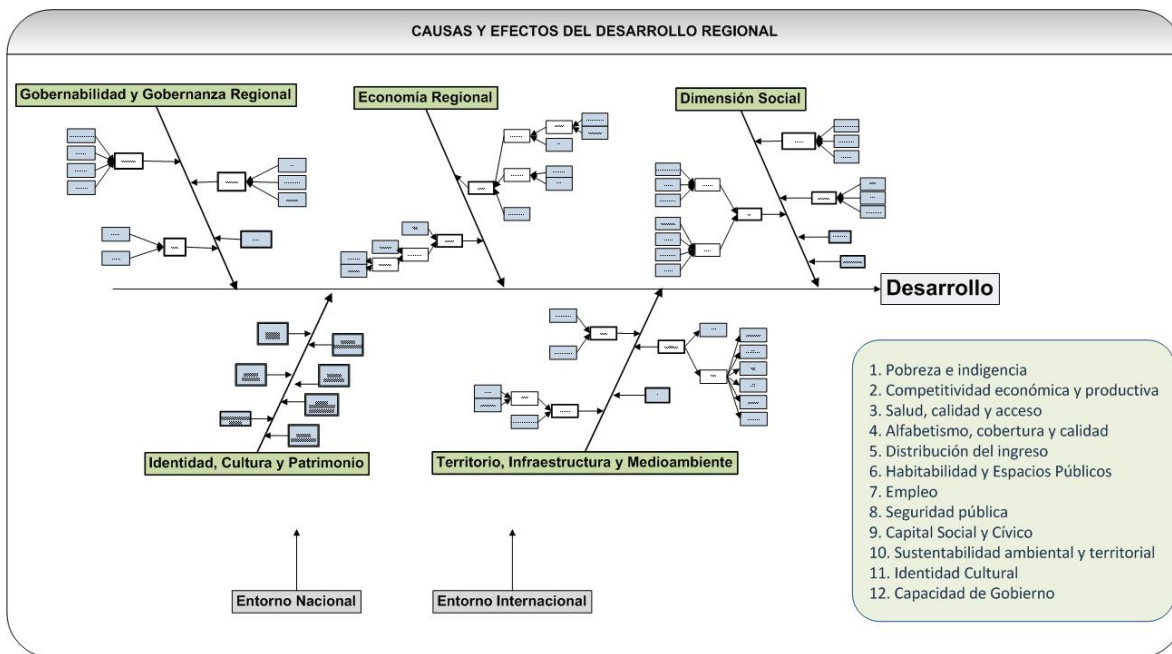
CAUSAS Y EFECTOS DEL DESARROLLO REGIONAL

Gobernabilidad y Gobernanza Regional

Economía Regional

Dimensión Social

Desarrollo

Identidad, Cultura y Patrimonio

Territorio, Infraestructura y Medioambiente

1. Pobreza e indigencia
2. Competitividad económica y productiva
3. Salud, calidad y acceso
4. Alfabetismo, cobertura y calidad
5. Distribución del ingreso
6. Habitabilidad y Espacios Públicos
7. Empleo
8. Seguridad pública
9. Capital Social y Cívico
10. Sustentabilidad ambiental y territorial
11. Identidad Cultural
12. Capacidad de Gobierno

Entorno Nacional

Entorno Internacional